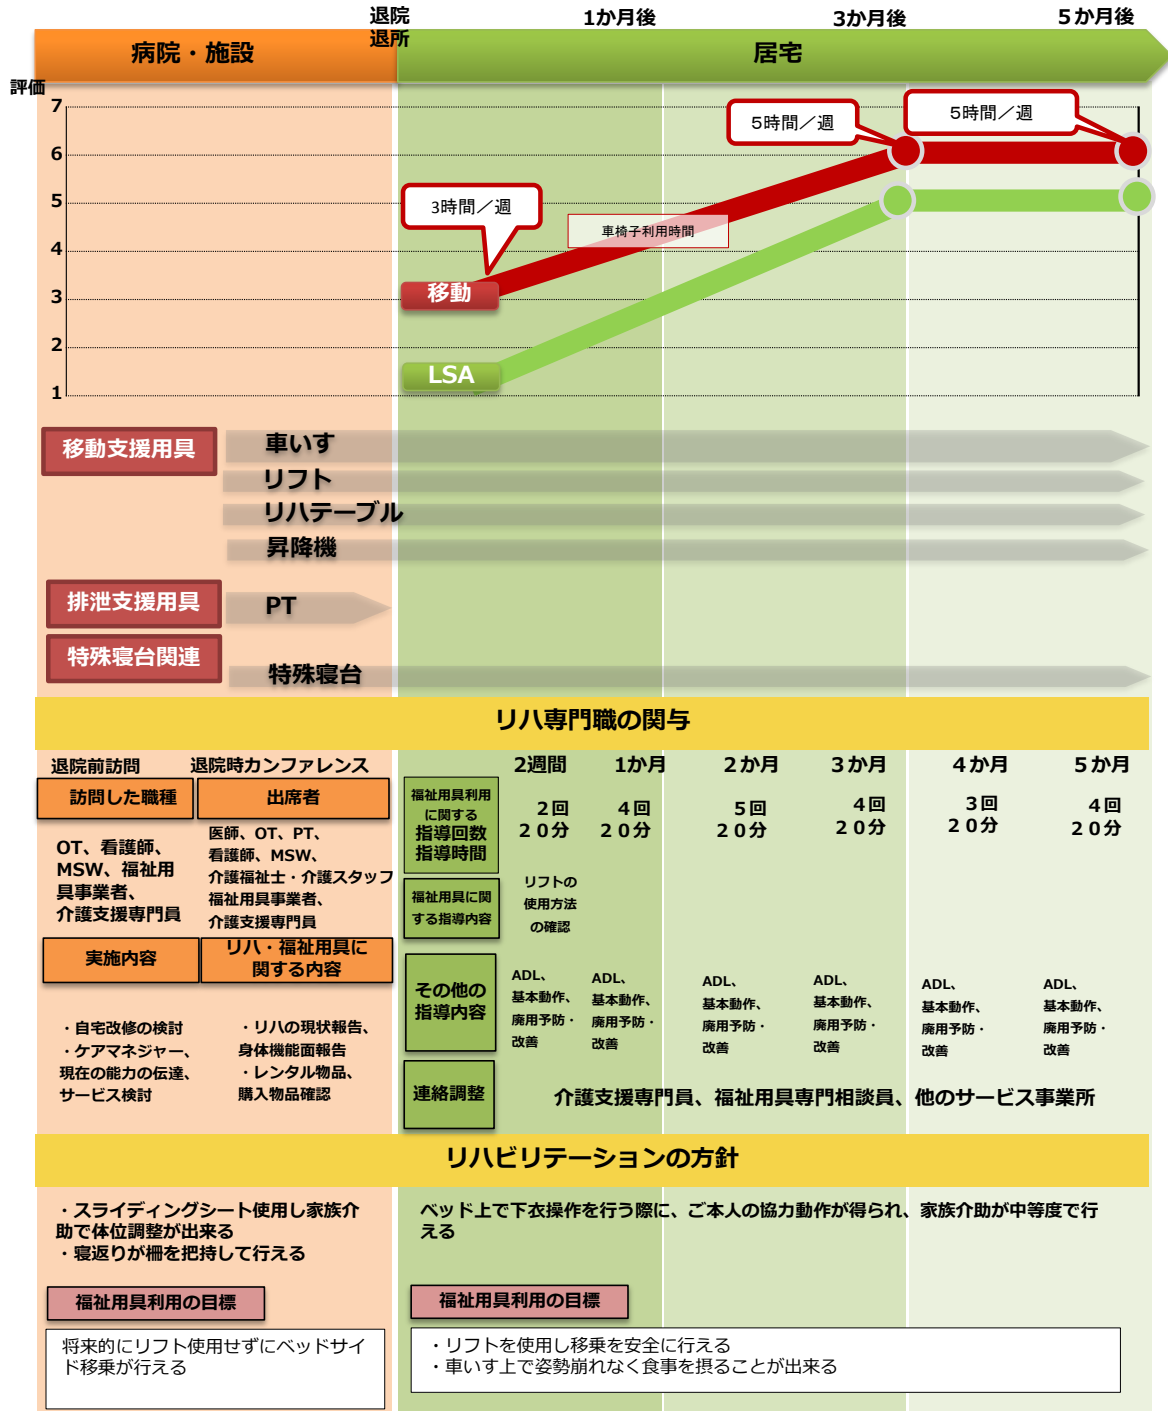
退院
退所
1か月後
3か月後
5か月後

病院・施設
居宅

評価
7
6
5
4
3
2
1

5時間／週
5時間／週
3時間／週
車椅子利用時間
移動
LSA

移動支援用具
車いす
リフト
リハテーブル
昇降機
排泄支援用具
PT
特殊寝台関連
特殊寝台

リハ専門職の関与

退院前訪問
退院時カンファレンス
訪問した職種
出席者
OT、看護師、MSW、福祉用具事業者、介護支援専門員
医師、OT、PT、看護師、MSW、介護福祉士・介護スタッフ福祉用具事業者、介護支援専門員
実施内容
リハ・福祉用具に関する内容
・自宅改修の検討
・ケアマネジャー、現在の能力の伝達、サービス検討
・リハの現状報告、身体機能面報告
・レンタル物品、購入物品確認

福祉用具利用に関する指導回数指導時間
福祉用具に関する指導内容
その他の指導内容
連絡調整

| 2週間 | 1か月 | 2か月 | 3か月 | 4か月 | 5か月 |
|---|---|---|---|---|---|
| 2回 20分 | 4回 20分 | 5回 20分 | 4回 20分 | 3回 20分 | 4回 20分 |
| リフトの使用方法の確認 | | | | | |
| ADL、基本動作、廃用予防・改善 | ADL、基本動作、廃用予防・改善 | ADL、基本動作、廃用予防・改善 | ADL、基本動作、廃用予防・改善 | ADL、基本動作、廃用予防・改善 | ADL、基本動作、廃用予防・改善 |

介護支援専門員、福祉用具専門相談員、他のサービス事業所

リハビリテーションの方針

・スライディングシート使用し家族介助で体位調整が出来る
・寝返りが柵を把持して行える

ベッド上で下衣操作を行う際に、ご本人の協力動作が得られ、家族介助が中等度で行える

福祉用具利用の目標
将来的にリフト使用せずにベッドサイド移乗が行える

福祉用具利用の目標
・リフトを使用し移乗を安全に行える
・車いす上で姿勢崩れなく食事を摂ることが出来る